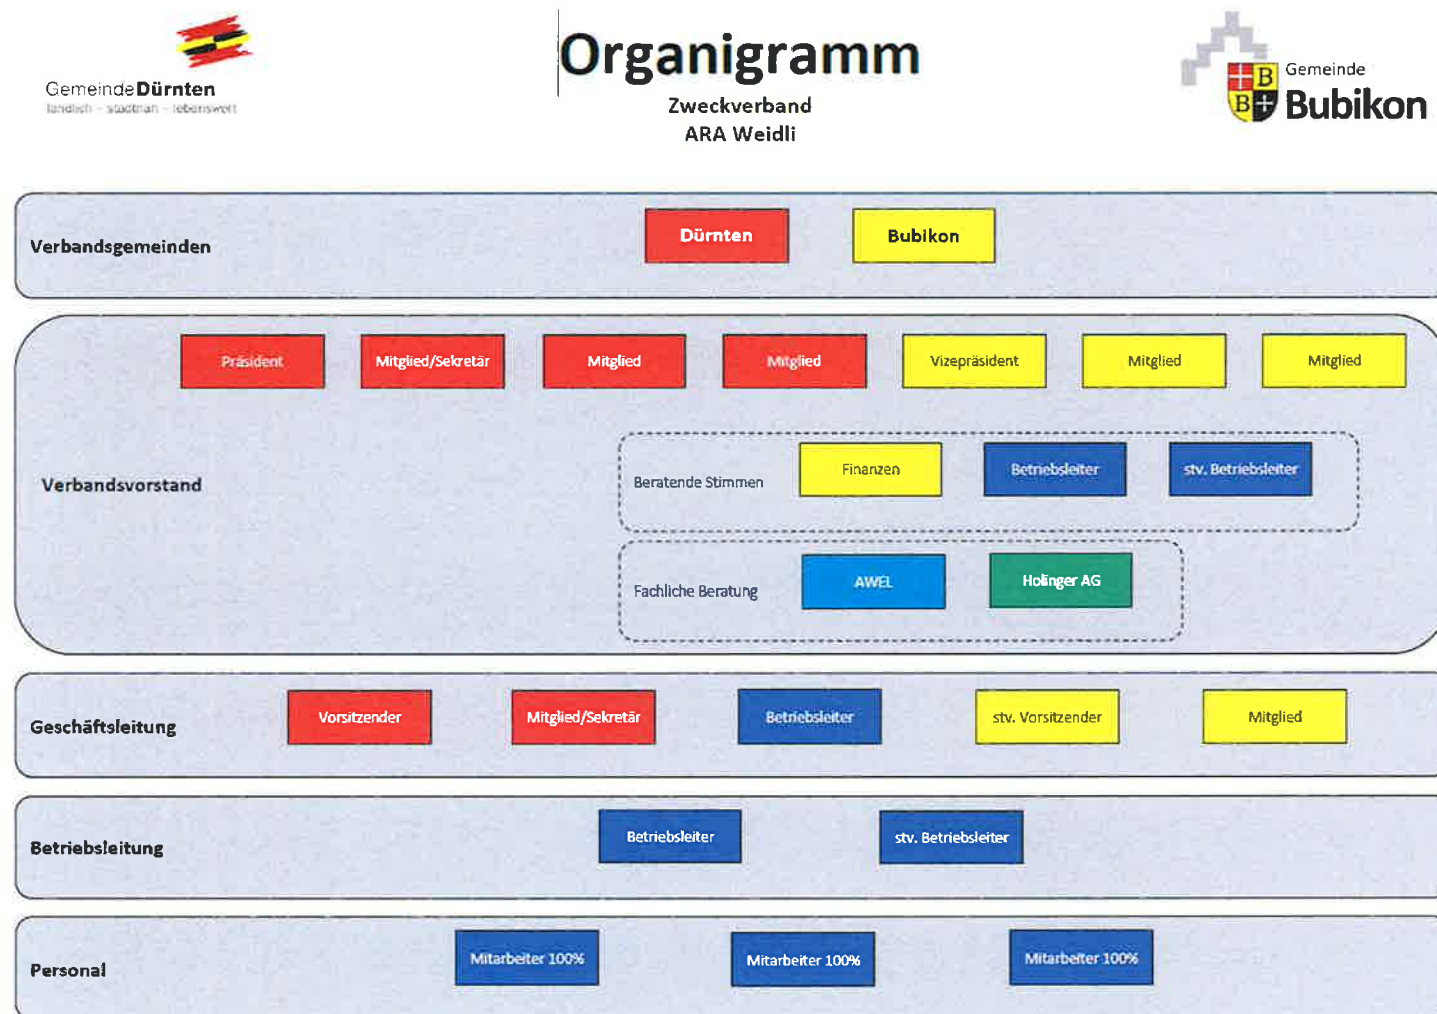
GemeindeDürnten
ländlich - stadtnah - lebenswert

Organigramm
Zweckverband
ARA Weidli

Gemeinde
Bubikon

Verbandsgemeinden
Dürnten
Bubikon

Präsident
Mitglied/Sekretär
Mitglied
Mitglied
Vizepräsident
Mitglied
Mitglied

Verbandsvorstand

Beratende Stimmen
Finanzen
Betriebsleiter
stv. Betriebsleiter

Fachliche Beratung
AWEL
Holinger AG

Geschäftsleitung
Vorsitzender
Mitglied/Sekretär
Betriebsleiter
stv. Vorsitzender
Mitglied

Betriebsleitung
Betriebsleiter
stv. Betriebsleiter

Personal
Mitarbeiter 100%
Mitarbeiter 100%
Mitarbeiter 100%